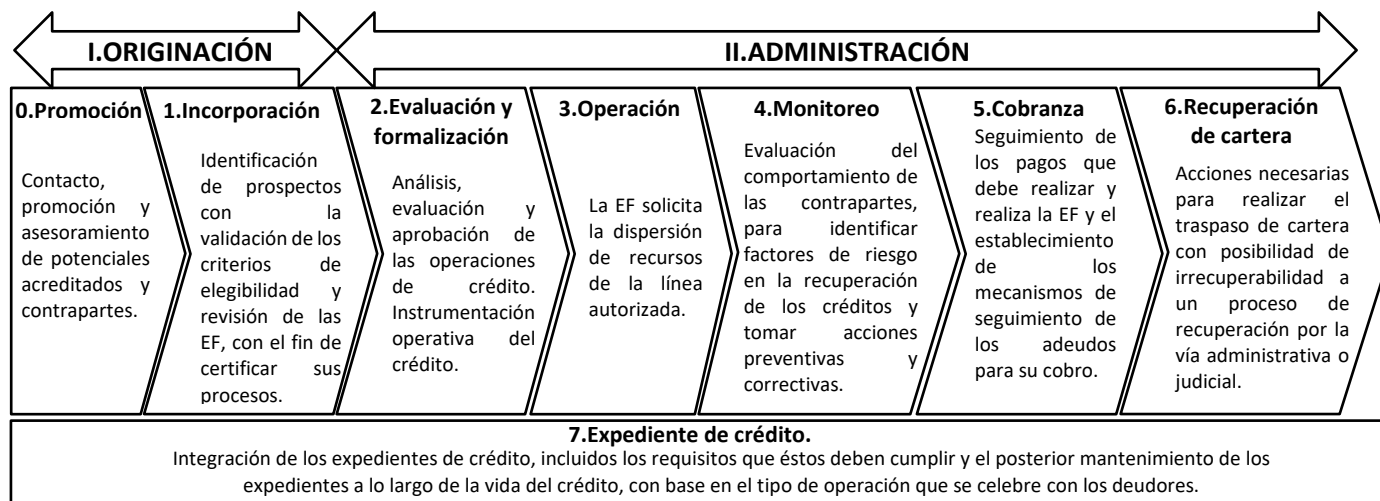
I.ORIGINACIÓN

II.ADMINISTRACIÓN

0.Promoción

Contacto, promoción y asesoramiento de potenciales acreditados y contrapartes.

1.Incorporación

Identificación de prospectos con la validación de los criterios de elegibilidad y revisión de las EF, con el fin de certificar sus procesos.

2.Evaluación y formalización

Análisis, evaluación y aprobación de las operaciones de crédito. Instrumentación operativa del crédito.

3.Operación

La EF solicita la dispersión de recursos de la línea autorizada.

4.Monitoreo

Evaluación del comportamiento de las contrapartes, para identificar factores de riesgo en la recuperación de los créditos y tomar acciones preventivas y correctivas.

5.Cobranza

Seguimiento de los pagos que debe realizar y realiza la EF y el establecimiento de los mecanismos de seguimiento de los adeudos para su cobro.

6.Recuperación de cartera

Acciones necesarias para realizar el traspaso de cartera con posibilidad de irrecuperabilidad a un proceso de recuperación por la vía administrativa o judicial.

7.Expediente de crédito.

Integración de los expedientes de crédito, incluidos los requisitos que éstos deben cumplir y el posterior mantenimiento de los expedientes a lo largo de la vida del crédito, con base en el tipo de operación que se celebre con los deudores.